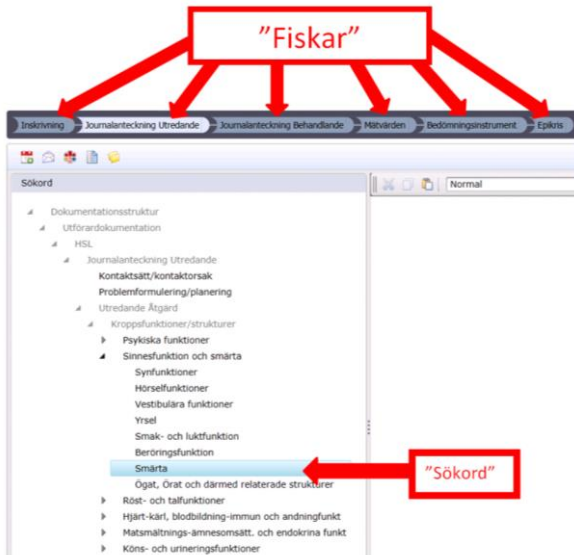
"Fiskar"

Inskrivning
Journalanteckning Utredande
Journalanteckning Behandlande
Mätvärden
Bedömningsinstrument
Epikris

Sökord

Normal

Dokumentationsstruktur
Utförardokumentation
HSL
Journalanteckning Utredande
Kontaktsätt/kontaktorsak
Problemformulering/planering
Utredande Åtgärd
Kroppsfunktioner/strukturer
Psykiska funktioner
Sinnesfunktion och smärta
Synfunktioner
Hörselfunktioner
Vestibulära funktioner
Yrsel
Smak- och luktfunktion
Beröringsfunktion
Smärta
Ögat, Örat och därmed relaterade strukturer
Röst- och talfunktioner
Hjärt-kärl, blodbildning-immun och andningfunkt
Matsmältnings-ämnesomsätt. och endokrina funkt
Köns- och urineringsfunktioner

"Sökord"